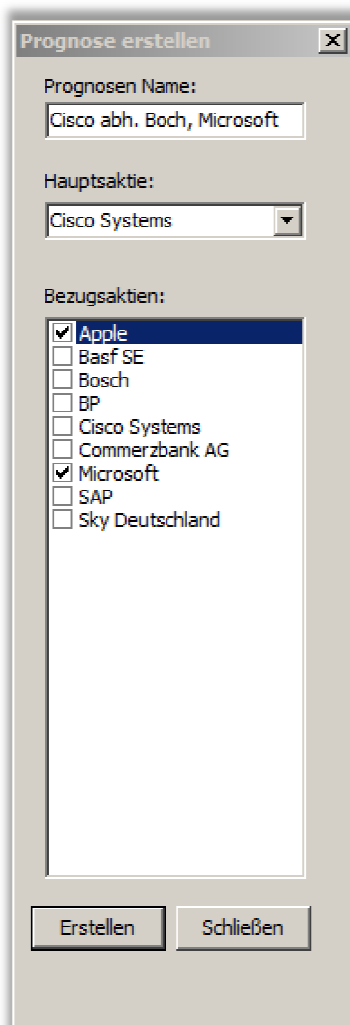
Prognose erstellen

Prognosen Name:

Cisco abh. Boch, Microsoft

Hauptsaktie:

Cisco Systems

Bezugsaktien:

Apple
Basf SE
Bosch
BP
Cisco Systems
Commerzbank AG
Microsoft
SAP
Sky Deutschland

Erstellen
Schließen